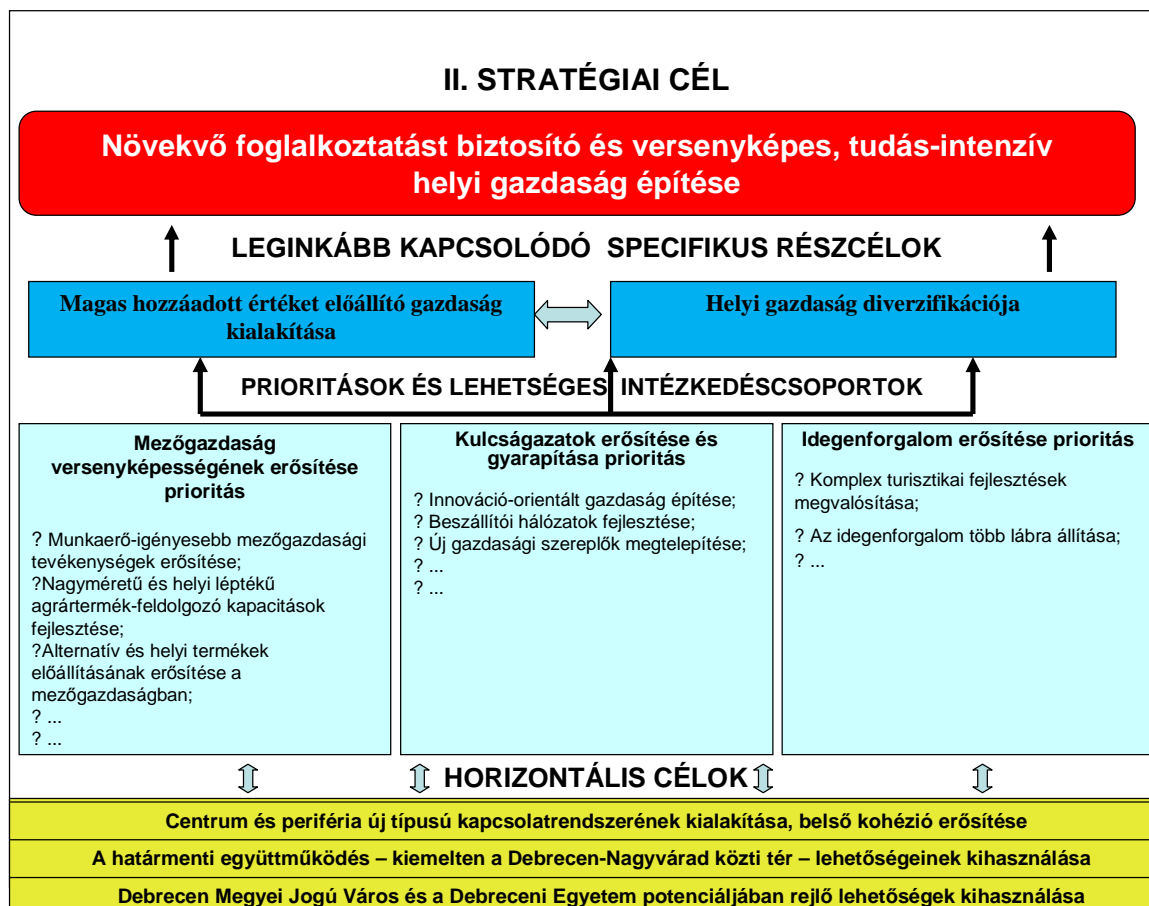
II. STRATÉGIAI CÉL

Növekvő foglalkoztatást biztosító és versenyképes, tudás-intenzív helyi gazdaság építése

LEGINKÁBB KAPCSOLÓDÓ SPECIFIKUS RÉSZCÉLOK

Magas hozzáadott értéket előállító gazdaság kialakítása

Helyi gazdaság diverzifikációja

PRIORITÁSOK ÉS LEHETSÉGES INTÉZKEDÉSCSOPORTOK

Mezőgazdaság versenyképességének erősítése prioritás

? Munkaerő-igényesebb mezőgazdasági tevékenységek erősítése;
?Nagyméretű és helyi léptékű agrártermék-feldolgozó kapacitások fejlesztése;
?Alternatív és helyi termékek előállításának erősítése a mezőgazdaságban;
? ...
? ...

Kulcságazatok erősítése és gyarapítása prioritás

? Innováció-orientált gazdaság építése;
? Beszállítói hálózatok fejlesztése;
? Új gazdasági szereplők megtelepítése;
? ...
? ...

Idegenforgalom erősítése prioritás

? Komplex turisztikai fejlesztések megvalósítása;
? Az idegenforgalom több lábra állítása;
? ...

HORIZONTÁLIS CÉLOK

Centrum és periféria új típusú kapcsolatrendszerének kialakítása, belső kohézió erősítése

A határmenti együttműködés – kiemelten a Debrecen-Nagyvárad közti tér – lehetőségeinek kihasználása

Debrecen Megyei Jogú Város és a Debreceni Egyetem potenciáljában rejlő lehetőségek kihasználása